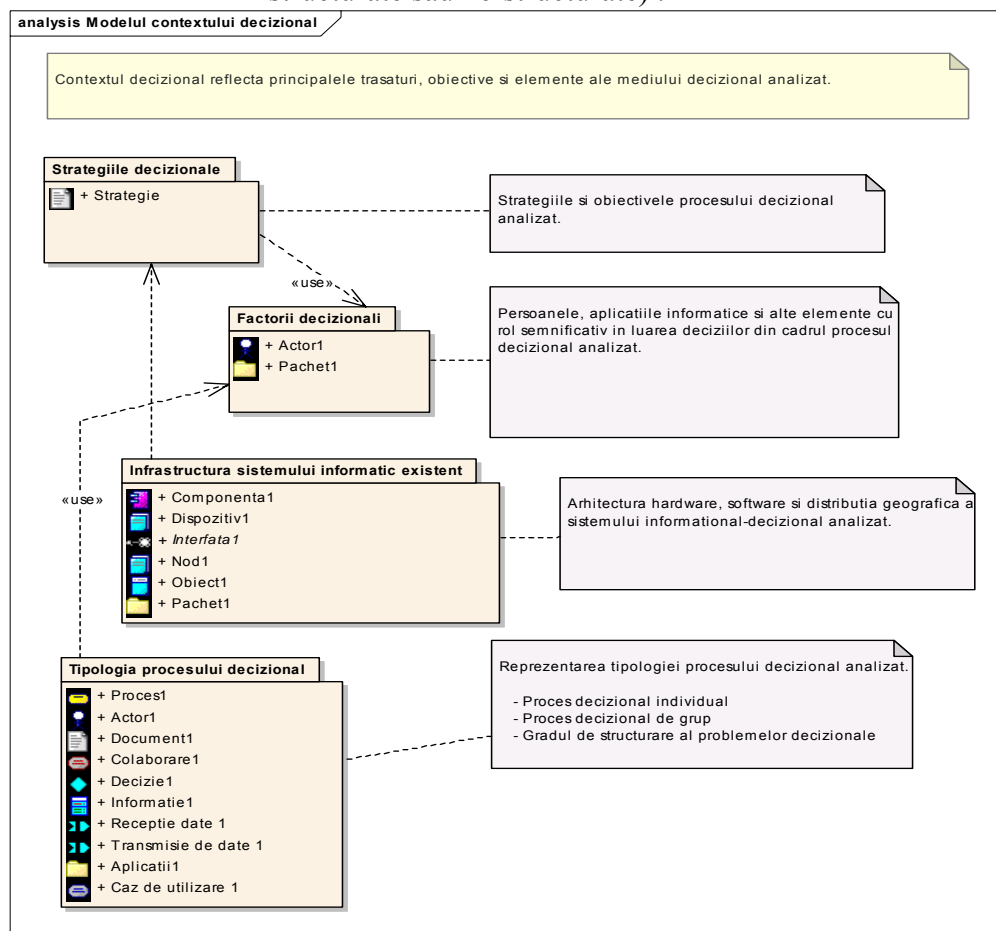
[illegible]

analysis Modelul contextului decizional

Contextul decizional reflecta principalele trasaturi, obiective si elemente ale mediului decizional analizat.

Strategiile decizionale
+ Strategie

Strategiile si obiectivele procesului decizional analizat.

«use»

Factorii decizionali
+ Actor1
+ Pachet1

Persoanele, aplicatiile informatice si alte elemente cu rol semnificativ in luarea deciziilor din cadrul procesul decizional analizat.

«use»

Infrastructura sistemului informatic existent
+ Componenta1
+ Dispozitiv1
+ *Interfata1*
+ Nod1
+ Obiect1
+ Pachet1

Arhitectura hardware, software si distributia geografica a sistemului informational-decizional analizat.

Tipologia procesului decizional
+ Proces1
+ Actor1
+ Document1
+ Colaborare1
+ Decizie1
+ Informatie1
+ Receptie date 1
+ Transmisie de date 1
+ Aplicatii1
+ Caz de utilizare 1

Reprezentarea tipologiei procesului decizional analizat.

- Proces decizional individual
- Proces decizional de grup
- Gradul de structurare al problemelor decizionale